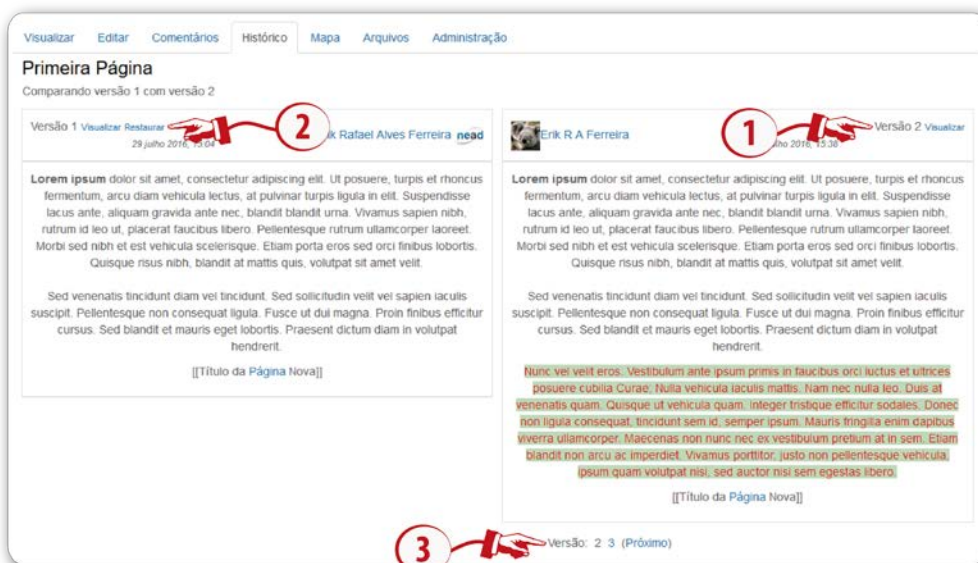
Visualizar Editar Comentários Histórico Mapa Arquivos Administração

Primeira Página

Comparando versão 1 com versão 2

Versão 1 Visualizar Restaurar
29 julho 2016, 15:04
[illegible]k Rafael Alves Ferreira nead

2

Erik R A Ferreira
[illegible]lho 2016, 15:38
Versão 2 Visualizar

1

**Lorem ipsum** dolor sit amet, consectetur adipiscing elit. Ut posuere, turpis et rhoncus fermentum, arcu diam vehicula lectus, at pulvinar turpis ligula in elit. Suspendisse lacus ante, aliquam gravida ante nec, blandit blandit urna. Vivamus sapien nibh, rutrum id leo ut, placerat faucibus libero. Pellentesque rutrum ullamcorper laoreet. Morbi sed nibh et est vehicula scelerisque. Etiam porta eros sed orci finibus lobortis. Quisque risus nibh, blandit at mattis quis, volutpat sit amet velit.

Sed venenatis tincidunt diam vel tincidunt. Sed sollicitudin velit vel sapien iaculis suscipit. Pellentesque non consequat ligula. Fusce ut dui magna. Proin finibus efficitur cursus. Sed blandit et mauris eget lobortis. Praesent dictum diam in volutpat hendrerit.

[[Título da Página Nova]]

**Lorem ipsum** dolor sit amet, consectetur adipiscing elit. Ut posuere, turpis et rhoncus fermentum, arcu diam vehicula lectus, at pulvinar turpis ligula in elit. Suspendisse lacus ante, aliquam gravida ante nec, blandit blandit urna. Vivamus sapien nibh, rutrum id leo ut, placerat faucibus libero. Pellentesque rutrum ullamcorper laoreet. Morbi sed nibh et est vehicula scelerisque. Etiam porta eros sed orci finibus lobortis. Quisque risus nibh, blandit at mattis quis, volutpat sit amet velit.

Sed venenatis tincidunt diam vel tincidunt. Sed sollicitudin velit vel sapien iaculis suscipit. Pellentesque non consequat ligula. Fusce ut dui magna. Proin finibus efficitur cursus. Sed blandit et mauris eget lobortis. Praesent dictum diam in volutpat hendrerit.

Nunc vel velit eros. Vestibulum ante ipsum primis in faucibus orci luctus et ultrices posuere cubilia Curae; Nulla vehicula iaculis mattis. Nam nec nulla leo. Duis at venenatis quam. Quisque ut vehicula quam. Integer tristique efficitur sodales. Donec non ligula consequat, tincidunt sem id, semper ipsum. Mauris fringilla enim dapibus viverra ullamcorper. Maecenas non nunc nec ex vestibulum pretium at in sem. Etiam blandit non arcu ac imperdiet. Vivamus porttitor, justo non pellentesque vehicula, ipsum quam volutpat nisi, sed auctor nisi sem egestas libero.

[[Título da Página Nova]]

3

Versão: 2 3 (Próximo)